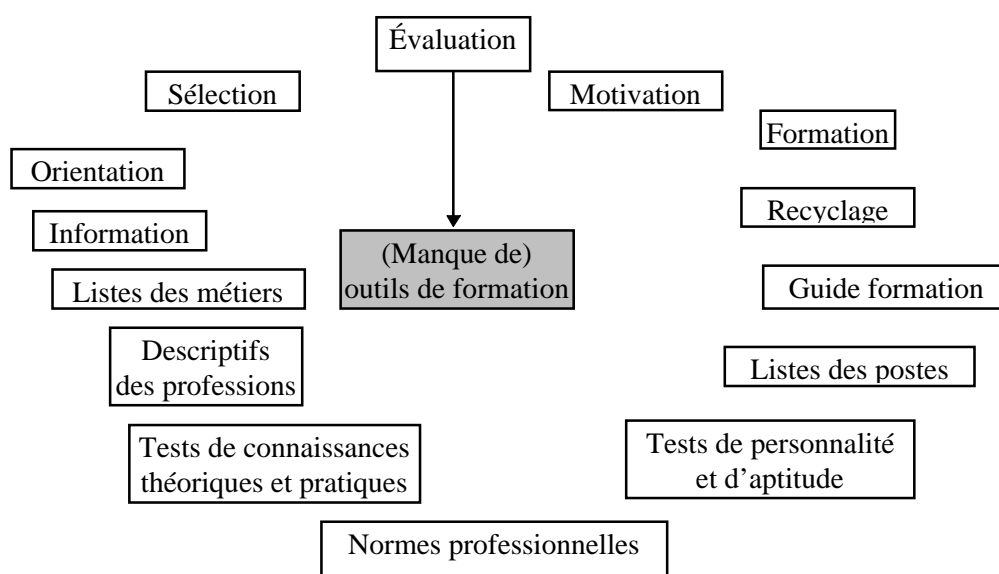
Évaluation

Sélection

Motivation

Formation

Orientation

Recyclage

Information

(Manque de) outils de formation

Listes des métiers

Guide formation

Descriptifs des professions

Listes des postes

Tests de connaissances théoriques et pratiques

Tests de personnalité et d’aptitude

Normes professionnelles